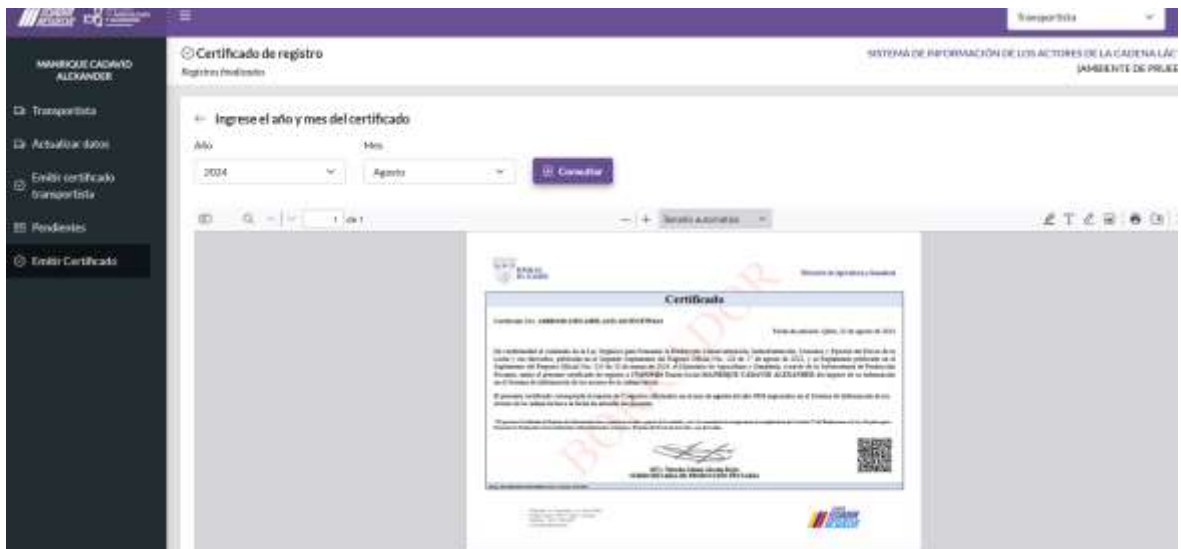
Transportista

MANRIQUE CADAVID ALEXANDER

Transportista
Actualizar datos
Emitir certificado transportista
Pendientes
Emitir Certificado

Certificado de registro
Registros finalizados

SISTEMA DE INFORMACIÓN DE LOS ACTORES DE LA CADENA LÁC
(AMBIENTE DE PRUEB

← Ingrese el año y mes del certificado
Año
2024
Mes
Agosto
Consultar

1 de 1
Tamaño automático

Ministerio de Agricultura y Ganadería

Certificado

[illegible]

BORRADOR